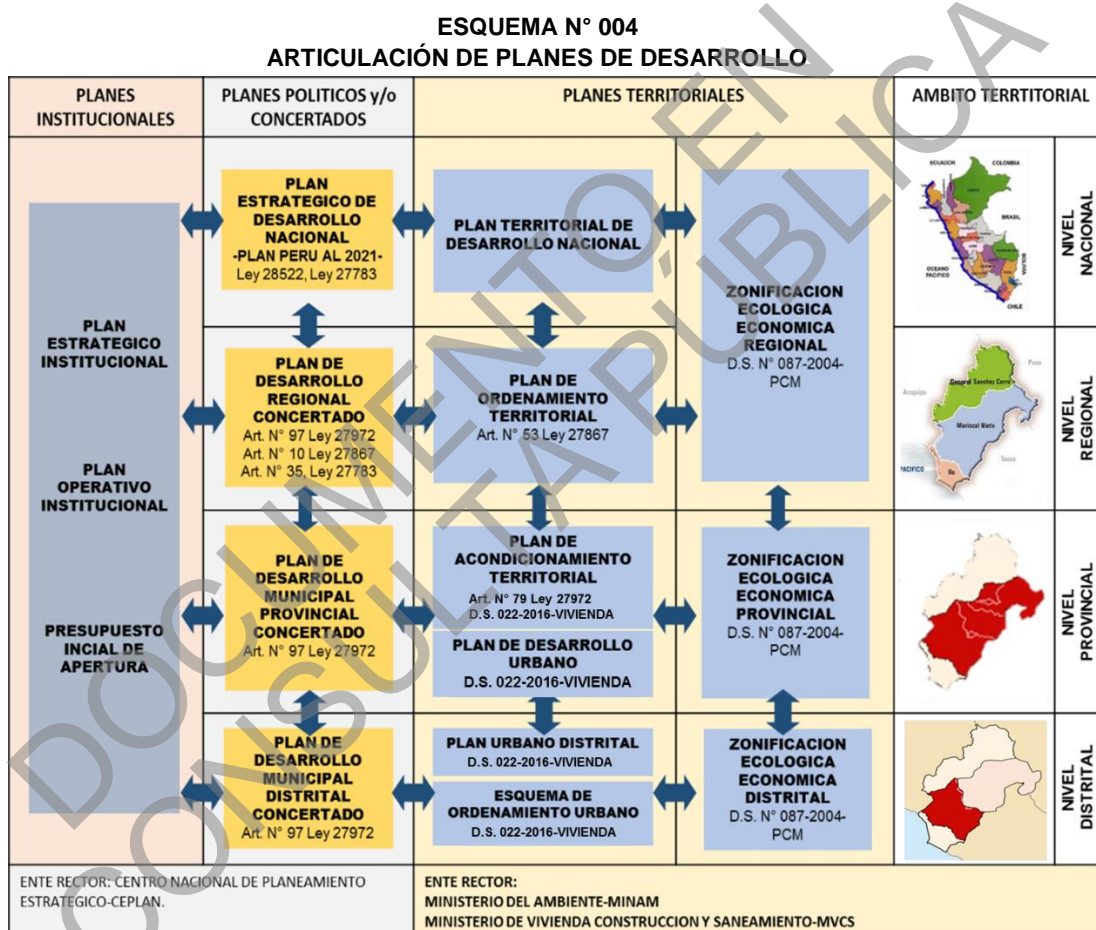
ESQUEMA N° 004
ARTICULACIÓN DE PLANES DE DESARROLLO

| PLANES INSTITUCIONALES | PLANES POLITICOS y/o CONCERTADOS | PLANES TERRITORIALES | | AMBITO TERRTITORIAL | |
|---|---|---|---|---|---|
| PLAN ESTRATEGICO INSTITUCIONAL<br>PLAN OPERATIVO INSTITUCIONAL<br>PRESUPUESTO INCIAL DE APERTURA | PLAN ESTRATEGICO DE DESARROLLO NACIONAL -PLAN PERU AL 2021- Ley 28522, Ley 27783 | PLAN TERRITORIAL DE DESARROLLO NACIONAL | ZONIFICACION ECOLOGICA ECONOMICA REGIONAL D.S. N° 087-2004-PCM | ECUADOR COLOMBIA BRASIL OCEANO PACIFICO BOLIVIA CHILE | NIVEL NACIONAL |
| | PLAN DE DESARROLLO REGIONAL CONCERTADO Art. N° 97 Ley 27972 Art. N° 10 Ley 27867 Art. N° 35, Ley 27783 | PLAN DE ORDENAMIENTO TERRITORIAL Art. N° 53 Ley 27867 | | Puno Arequipa General Sanchez Cerro Mariscal Nieto Tacna PACIFICO Ilo | NIVEL REGIONAL |
| | PLAN DE DESARROLLO MUNICIPAL PROVINCIAL CONCERTADO Art. N° 97 Ley 27972 | PLAN DE ACONDICIONAMIENTO TERRITORIAL Art. N° 79 Ley 27972 D.S. 022-2016-VIVIENDA<br>PLAN DE DESARROLLO URBANO D.S. 022-2016-VIVIENDA | ZONIFICACION ECOLOGICA ECONOMICA PROVINCIAL D.S. N° 087-2004-PCM | | NIVEL PROVINCIAL |
| | PLAN DE DESARROLLO MUNICIPAL DISTRITAL CONCERTADO Art. N° 97 Ley 27972 | PLAN URBANO DISTRITAL D.S. 022-2016-VIVIENDA<br>ESQUEMA DE ORDENAMIENTO URBANO D.S. 022-2016-VIVIENDA | ZONIFICACION ECOLOGICA ECONOMICA DISTRITAL D.S. N° 087-2004-PCM | | NIVEL DISTRITAL |

ENTE RECTOR: CENTRO NACIONAL DE PLANEAMIENTO ESTRATEGICO-CEPLAN.

ENTE RECTOR:
MINISTERIO DEL AMBIENTE-MINAM
MINISTERIO DE VIVIENDA CONSTRUCCION Y SANEAMIENTO-MVCS

DOCUMENTO EN CONSULTA PÚBLICA